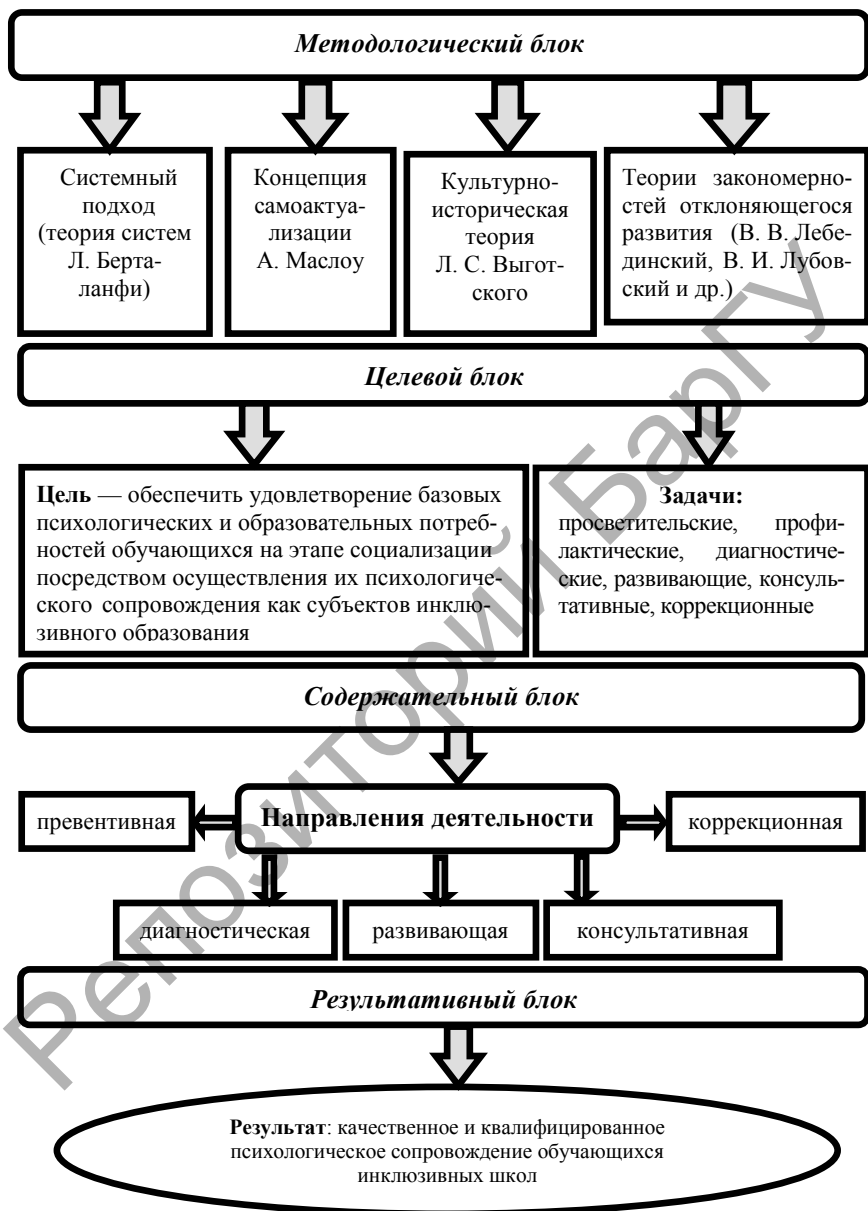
Методологический блок

Системный подход (теория систем Л. Берталанфи)

Концепция самоактуализации А. Маслоу

Культурно-историческая теория Л. С. Выготского

Теории закономерностей отклоняющегося развития (В. В. Лебединский, В. И. Лубовский и др.)

Целевой блок

Цель — обеспечить удовлетворение базовых психологических и образовательных потребностей обучающихся на этапе социализации посредством осуществления их психологического сопровождения как субъектов инклюзивного образования

Задачи: просветительские, профилактические, диагностические, развивающие, консультативные, коррекционные

Содержательный блок

превентивная

Направления деятельности

коррекционная

диагностическая

развивающая

консультативная

Результативный блок

Результат: качественное и квалифицированное психологическое сопровождение обучающихся инклюзивных школ

Репозиторий БарГУ